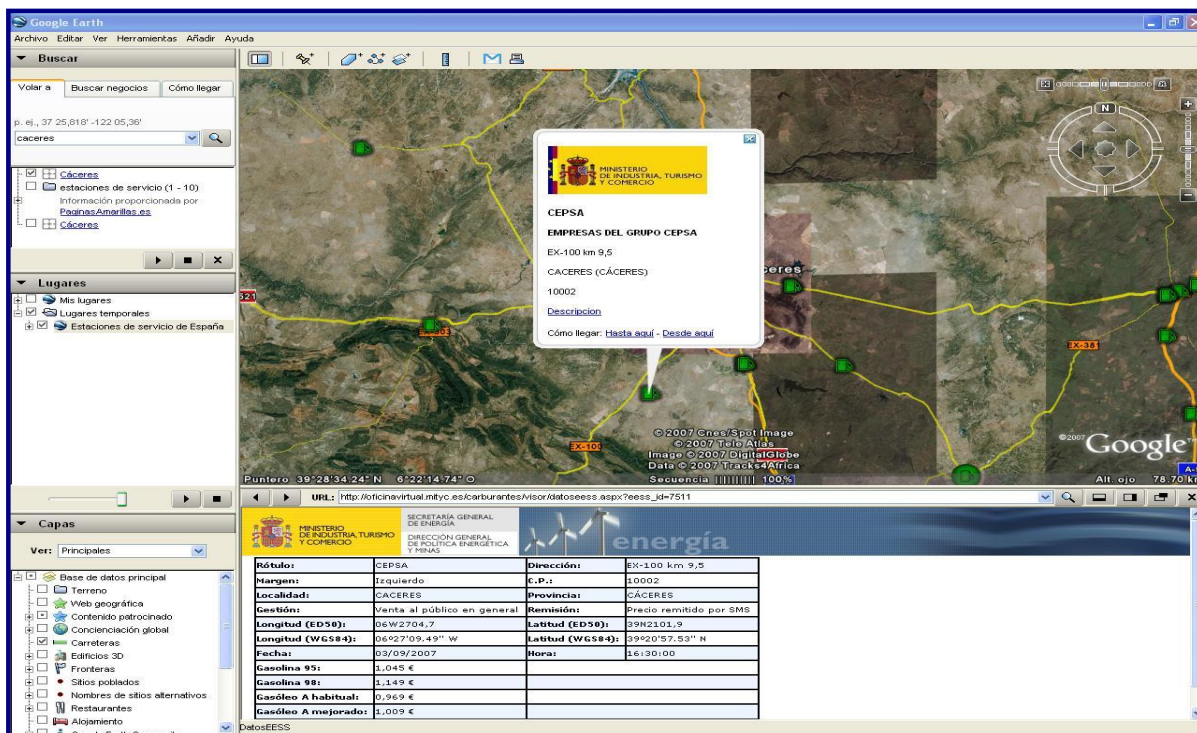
Google Earth

Archivo Editar Ver Herramientas Añadir Ayuda

Buscar

Volar a | Buscar negocios | Cómo llegar

p. ej., 37 25,818' -122 05,36'

caceres

Cáceres
estaciones de servicio (1 - 10)
Información proporcionada por PaginasAmarillas.es
Cáceres

Lugares

Mis lugares
Lugares temporales
Estaciones de servicio de España

Capas

Ver: Principales

Base de datos principal
Terreno
Web geográfica
Contenido patrocinado
Concienciación global
Carreteras
Edificios 3D
Fronteras
Sitios poblados
Nombres de sitios alternativos
Restaurantes
Alojamiento

MINISTERIO DE INDUSTRIA, TURISMO Y COMERCIO

CEPSA

EMPRESAS DEL GRUPO CEPSA

EX-100 km 9,5

CACERES (CÁCERES)

10002

Descripcion

Cómo llegar: Hasta aquí - Desde aquí

ceres

321

EX-38

EX-100

© 2007 Cnes/Spot Image
© 2007 Tele Atlas
Image © 2007 DigitalGlobe
Data © 2007 Tracks4Africa

©2007 Google

Puntero 39°28'34.24" N 6°22'14.74" O

Secuencia 100%

Alt. ojo 78.70 k

URL: http://oficinavirtual.mityc.es/carburantes/visor/datoseess.aspx?eess_id=7511

MINISTERIO DE INDUSTRIA, TURISMO Y COMERCIO

SECRETARÍA GENERAL DE ENERGÍA

DIRECCIÓN GENERAL DE POLÍTICA ENERGÉTICA Y MINAS

energía

| Rótulo: | CEPSA | Dirección: | EX-100 km 9,5 |
|---|---|---|---|
| Margen: | Izquierdo | C.P.: | 10002 |
| Localidad: | CACERES | Provincia: | CÁCERES |
| Gestión: | Venta al público en general | Remisión: | Precio remitido por SMS |
| Longitud (ED50): | 06W2704,7 | Latitud (ED50): | 39N2101,9 |
| Longitud (WGS84): | 06º27'09.49" W | Latitud (WGS84): | 39º20'57.53" N |
| Fecha: | 03/09/2007 | Hora: | 16:30:00 |
| Gasolina 95: | 1,045 € | | |
| Gasolina 98: | 1,149 € | | |
| Gasóleo A habitual: | 0,969 € | | |
| Gasóleo A mejorado: | 1,009 € | | |

DatosEESS